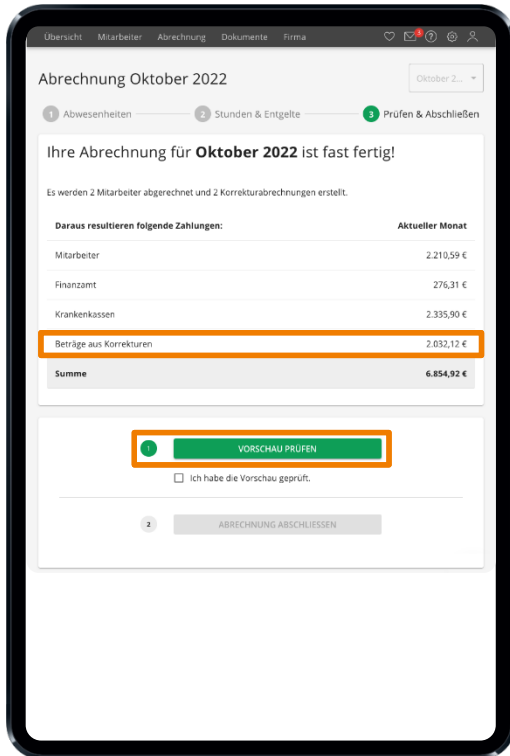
Übersicht Mitarbeiter Abrechnung Dokumente Firma

Abrechnung Oktober 2022

Oktober 2...

1 Abwesenheiten 2 Stunden & Entgelte 3 Prüfen & Abschließen

Ihre Abrechnung für **Oktober 2022** ist fast fertig!

Es werden 2 Mitarbeiter abgerechnet und 2 Korrekturabrechnungen erstellt.

| Daraus resultieren folgende Zahlungen: | Aktueller Monat |
|---|---|
| Mitarbeiter | 2.210,59 € |
| Finanzamt | 276,31 € |
| Krankenkassen | 2.335,90 € |
| Beträge aus Korrekturen | 2.032,12 € |
| Summe | 6.854,92 € |

1 VORSCHAU PRÜFEN

Ich habe die Vorschau geprüft.

2 ABRECHNUNG ABSCHLIESSEN